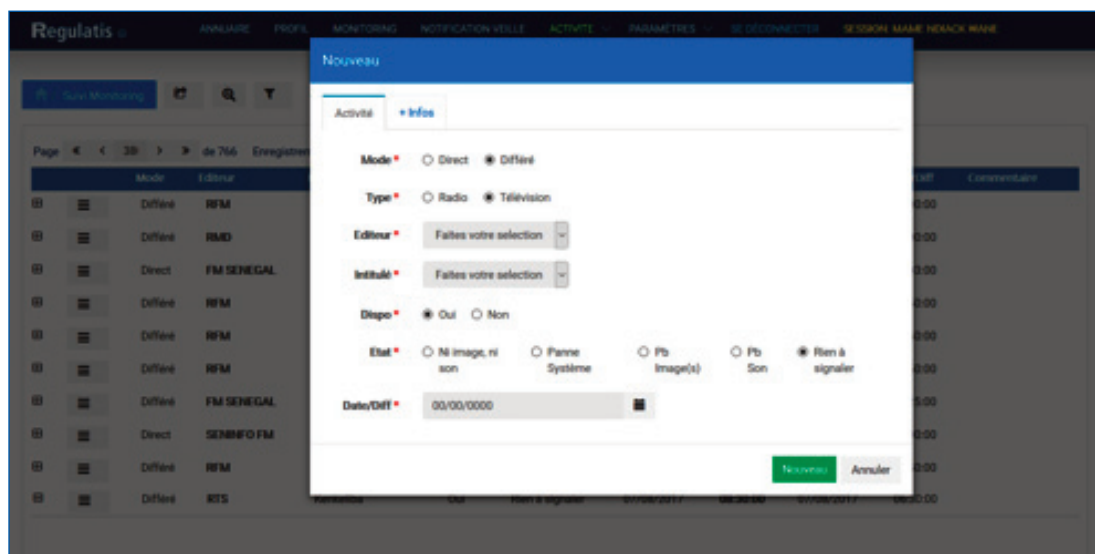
Regulatis

ANNUAIRE PROFIL MONITORING NOTIFICATION VEILLE ACTIVITE PARAMETRES SE DECONNECTER SESSION: MAME NDIACK MANE

Suivi Monitoring

Page 38 de 766 Enregistrem

| | | Mode | Editeur | | | | | Diff | Commentaire |
|---|---|---|---|---|---|---|---|---|---|
| | | Différé | RFM | | | | | 0:00 | |
| | | Différé | RMD | | | | | 0:00 | |
| | | Direct | FM SENEGAL | | | | | 0:00 | |
| | | Différé | RFM | | | | | 0:00 | |
| | | Différé | RFM | | | | | 0:00 | |
| | | Différé | RFM | | | | | 0:00 | |
| | | Différé | FM SENEGAL | | | | | 5:00 | |
| | | Direct | SENINFO FM | | | | | 0:00 | |
| | | Différé | RFM | | | | | 0:00 | |
| | | Différé | RTS | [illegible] | Oui | Rien à signaler | 07/08/2017 | 08:30:00 | 07/08/2017 | 08:30:00 |

Nouveau

Activité + Infos

Mode * ○ Direct ● Différé

Type * ○ Radio ● Télévision

Editeur * Faites votre selection

Intitulé * Faites votre selection

Dispo * ● Oui ○ Non

Etat * ○ Ni image, ni son ○ Panne Système ○ Pb Image(s) ○ Pb Son ● Rien à signaler

Date/Diff * 00/00/0000

Nouveau Annuler